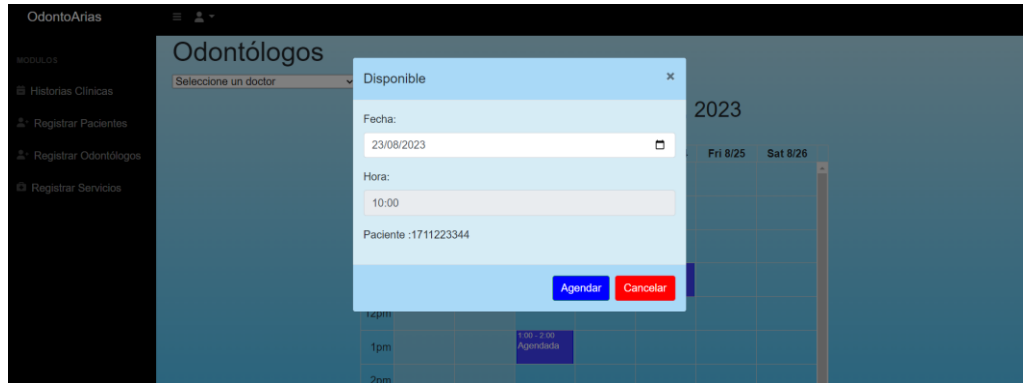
OdontoArias

MODULOS

Historias Clínicas

Registrar Pacientes

Registrar Odontólogos

Registrar Servicios

Odontólogos

Seleccione un doctor

2023

Fri 8/25

Sat 8/26

12pm

1pm

1:00 - 2:00
Agendada

2pm

Disponible

×

Fecha:

23/08/2023

Hora:

10:00

Paciente :1711223344

Agendar

Cancelar